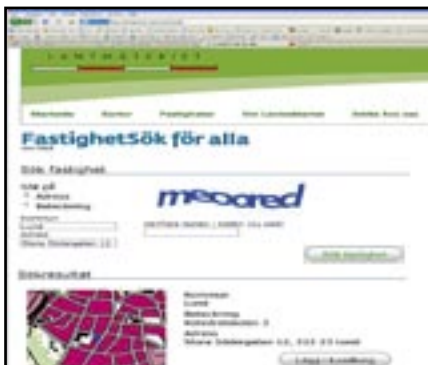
LANTMÄTERIET

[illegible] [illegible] Fastigheter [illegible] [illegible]

FastighetSök för alla

Sök fastighet

Sök på
Adress
Beteckning

Kommun
Lund
Adress
Stora Södergatan 12

meoored

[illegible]

Sök fastighet

Sökresultat

Kommun
Lund
Beteckning
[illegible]
Adress
Stora Södergatan 12, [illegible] Lund

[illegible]